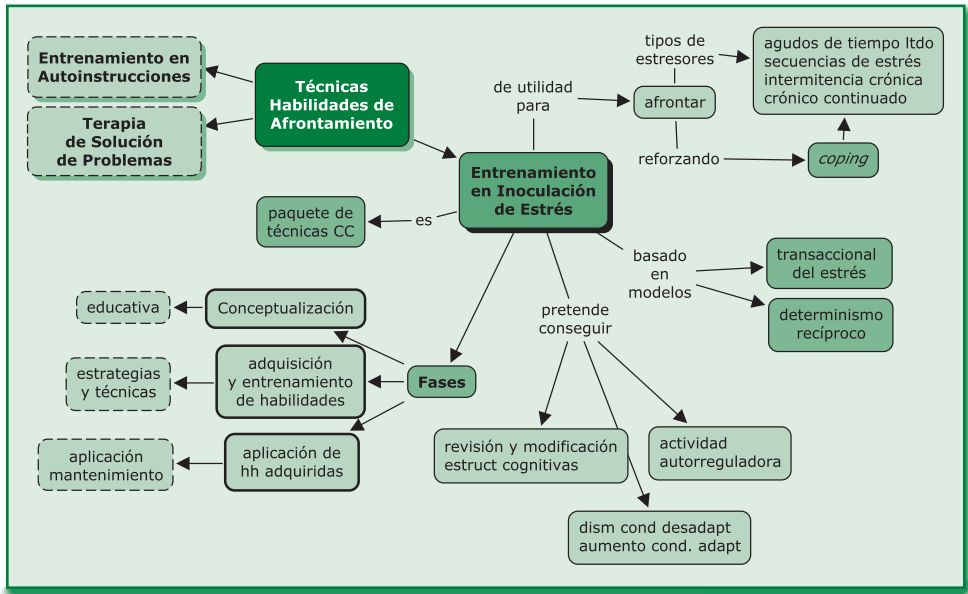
Entrenamiento en Autoinstrucciones

Terapia de Solución de Problemas

Técnicas Habilidades de Afrontamiento

de utilidad para

tipos de estresores

agudos de tiempo ltdo
secuencias de estrés
intermitencia crónica
crónico continuado

afrontar

reforzando

coping

Entrenamiento en Inoculación de Estrés

es

paquete de técnicas CC

basado en modelos

transaccional del estrés

determinismo recíproco

educativa

Conceptualización

estrategias y técnicas

adquisición y entrenamiento de habilidades

Fases

aplicación mantenimiento

aplicación de hh adquiridas

pretende conseguir

revisión y modificación estruct cognitivas

actividad autorreguladora

dism cond desadapt
aumento cond. adapt